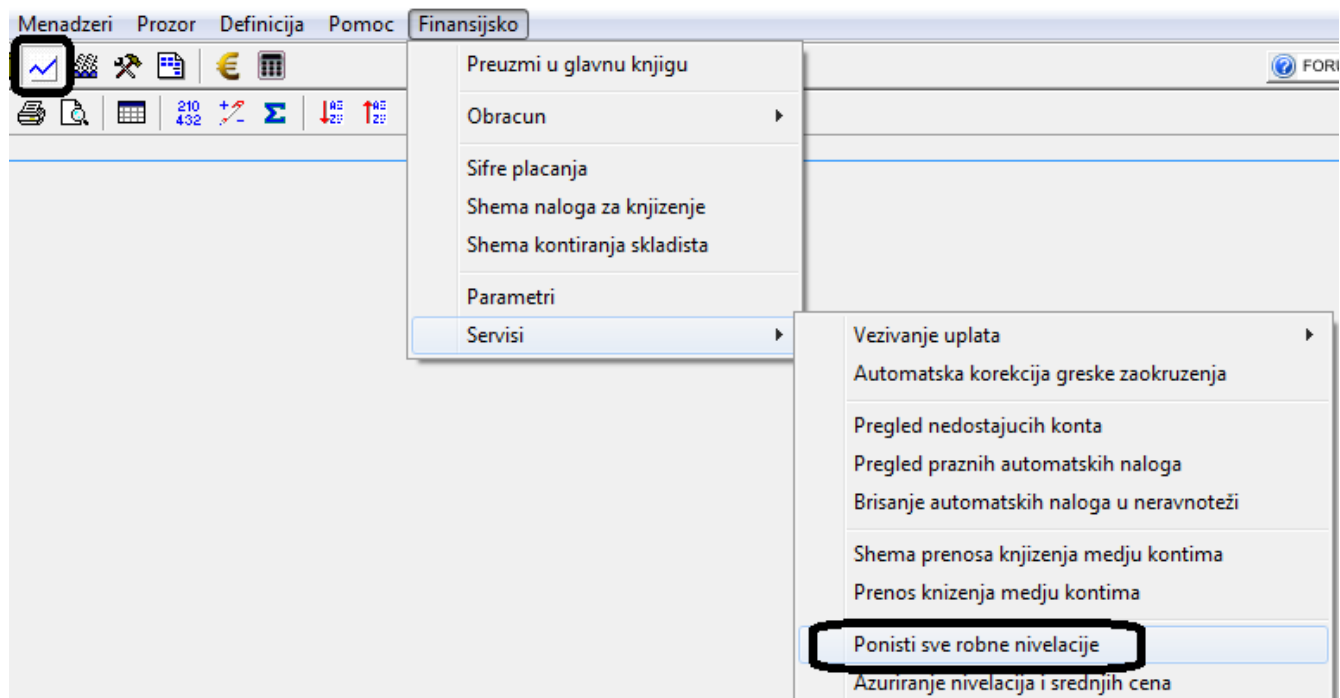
Menadzeri Prozor Definicija Pomoc Finansijsko

FORU

210
432

Preuzmi u glavnu knjigu

Obracun

Sifre placanja
Shema naloga za knjizenje
Shema kontiranja skladista

Parametri
Servisi

Vezivanje uplata
Automatska korekcija greske zaokruzenja

Pregled nedostajucih konta
Pregled praznih automatskih naloga
Brisanje automatskih naloga u neravnoteži

Shema prenosa knjizenja medju kontima
Prenos knizenja medju kontima

Ponisti sve robne nivelacije
Azuriranje nivelacija i srednjih cena